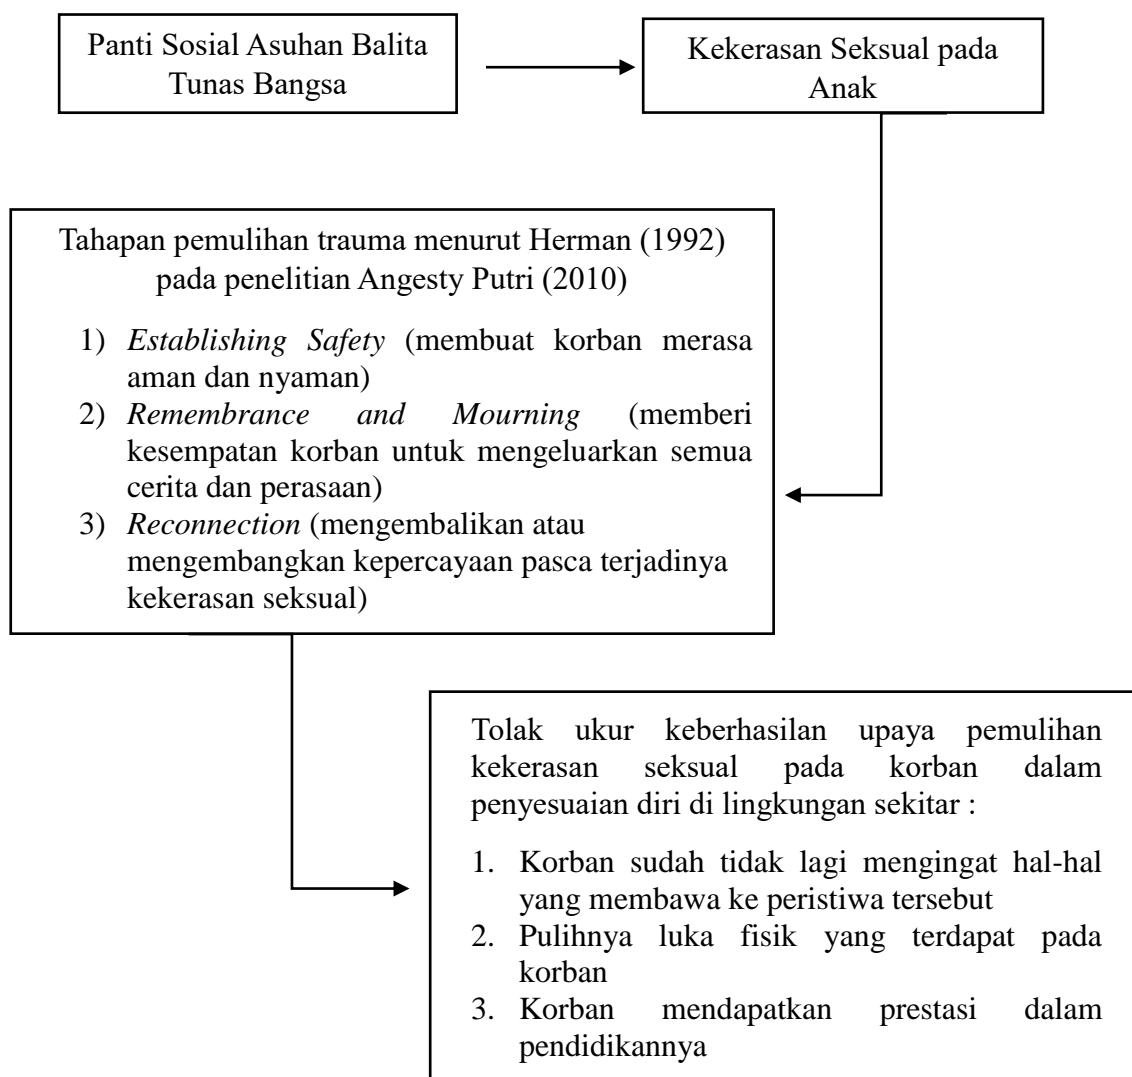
Panti Sosial Asuhan Balita Tunas Bangsa

Kekerasan Seksual pada Anak

Tahapan pemulihan trauma menurut Herman (1992) pada penelitian Angesty Putri (2010)

1) *Establishing Safety* (membuat korban merasa aman dan nyaman)
2) *Remembrance and Mourning* (memberi kesempatan korban untuk mengeluarkan semua cerita dan perasaan)
3) *Reconnection* (mengembalikan atau mengembangkan kepercayaan pasca terjadinya kekerasan seksual)

Tolak ukur keberhasilan upaya pemulihan kekerasan seksual pada korban dalam penyesuaian diri di lingkungan sekitar :

1. Korban sudah tidak lagi mengingat hal-hal yang membawa ke peristiwa tersebut
2. Pulihnya luka fisik yang terdapat pada korban
3. Korban mendapatkan prestasi dalam pendidikannya